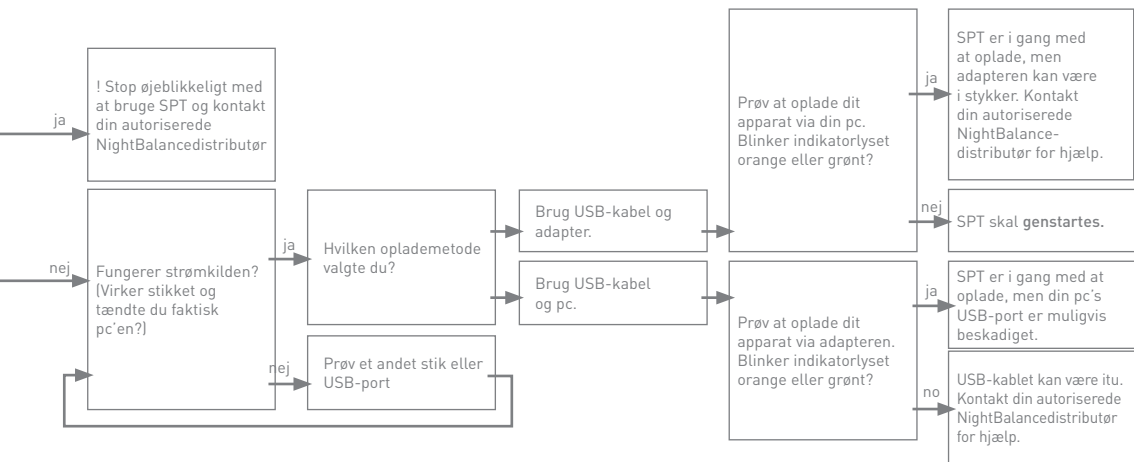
ja

! Stop øjeblikkeligt med at bruge SPT og kontakt din autoriserede NightBalancedistributør

nej

Fungerer strømkilden? (Virker stikket og tændte du faktisk pc'en?)

ja

Hvilken opladmetode valgte du?

nej

Prøv et andet stik eller USB-port

Brug USB-kabel og adapter.

Brug USB-kabel og pc.

Prøv at oplade dit apparat via din pc. Blinker indikatorlyset orange eller grønt?

Prøv at oplade dit apparat via adapteren. Blinker indikatorlyset orange eller grønt?

ja

SPT er i gang med at oplade, men adapteren kan være i stykker. Kontakt din autoriserede NightBalance-distributør for hjælp.

nej

SPT skal genstartes.

ja

SPT er i gang med at oplade, men din pc's USB-port er muligvis beskadiget.

no

USB-kablet kan være itu. Kontakt din autoriserede NightBalancedistributør for hjælp.